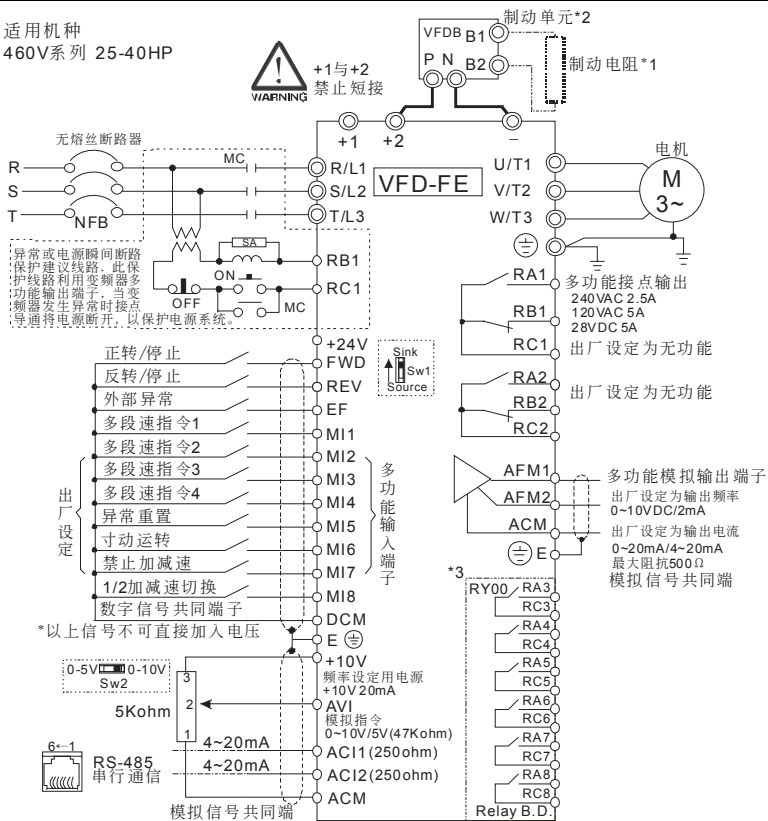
适用机种
460V系列 25-40HP

WARNING
+1与+2
禁止短接

VFDB B1
制动单元*2
P N B2
制动电阻*1

+1 +2 –

无熔丝断路器
MC
R R/L1
S S/L2
T NFB T/L3

VFD-FE

电机
U/T1
V/T2
W/T3
M
3~

SA
RB1
ON
OFF
MC
RC1

异常或电源瞬间断路保护建议线路，此保护线路利用变频器多功能输出端子，当变频器发生异常时接点导通将电源断开，以保护电源系统。

RA1 多功能接点输出
240VAC 2.5A
120VAC 5A
28VDC 5A
RB1
RC1 出厂设定为无功能

RA2 出厂设定为无功能
RB2
RC2

+24V
Sink
Sw1
Source

正转/停止 FWD
反转/停止 REV
外部异常 EF
多段速指令1 MI1
多段速指令2 MI2
多段速指令3 MI3
多段速指令4 MI4
异常重置 MI5
寸动运转 MI6
禁止加减速 MI7
1/2加减速切换 MI8
数字信号共同端子 DCM

出厂设定

多功能输入端子

AFM1 多功能模拟输出端子
AFM2 出厂设定为输出频率 0~10VDC/2mA
ACM 出厂设定为输出电流 0~20mA/4~20mA 最大阻抗500Ω
E 模拟信号共同端

*3
RY00 RA3
RC3
RA4
RC4
RA5
RC5
RA6
RC6
RA7
RC7
RA8
RC8
Relay B.D.

*以上信号不可直接加入电压
E

0-5V 0-10V
Sw2
+10V
频率设定用电源
+10V 20mA
3
2
1
5Kohm
AVI
模拟指令
0~10V/5V(47Kohm)
4~20mA ACI1(250ohm)
6←1
RS-485
串行通信
4~20mA ACI2(250ohm)
模拟信号共同端 ACM